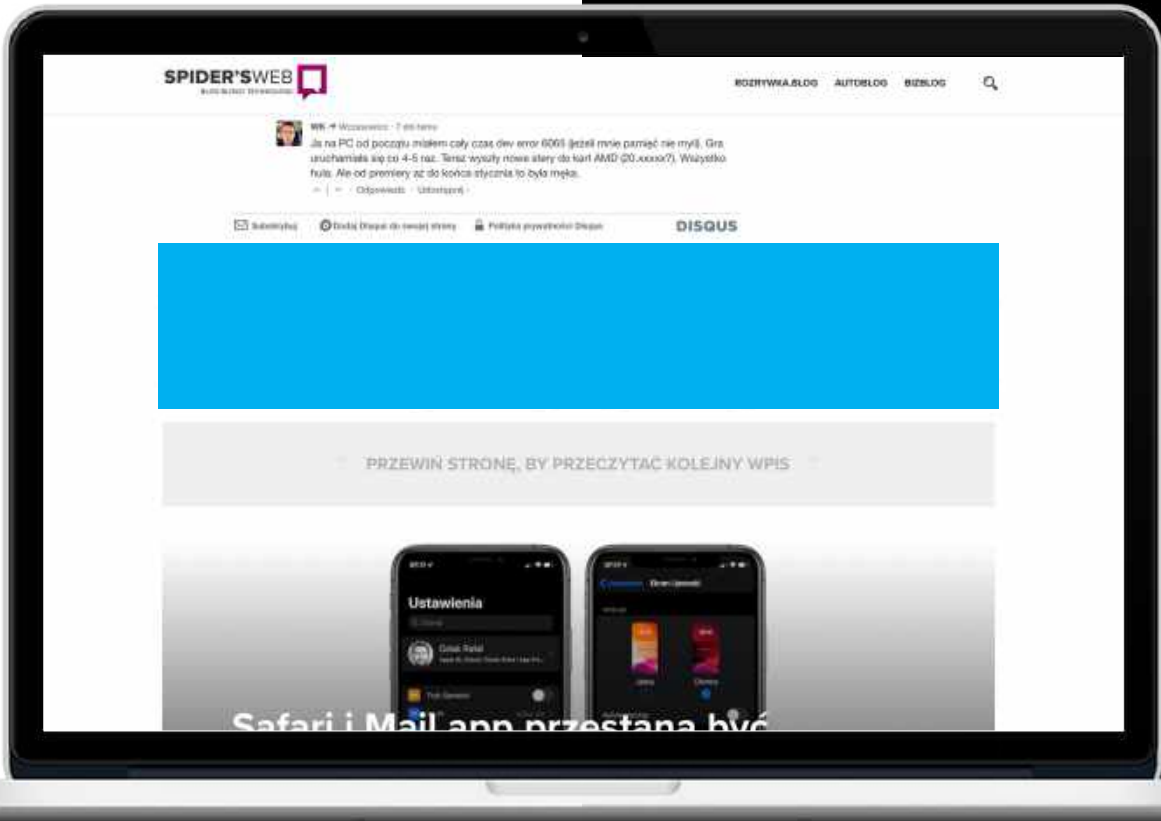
SPIDER'SWEB
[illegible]

ROZRYWKA.BLOG AUTOBLOG BIZBLOG

Wik → Wzzasiastu · 7 dni temu
Ja na PC od początju miałem cały czas dev error 6065 (jeżeli mnie pamięć nie myli). Gra uruchamiała się co 4-5 raz. Teraz wyszły nowe stery do kart AMD (20.xxxxx?). Wszystko hula. Ale od premiery aż do końca stycznia to była męka.
^ | v · Odpowiedz · Udostępnij ›

Subskrybuj   Dodaj Disqus do swojej strony   Polityka prywatności Disqus   DISQUS

PRZEWIŃ STRONĘ, BY PRZECZYTAĆ KOLEJNY WPIS

Ustawienia
Szukaj
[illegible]
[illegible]
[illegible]
Tryb Samolot

Safari i Mail app przestaną być